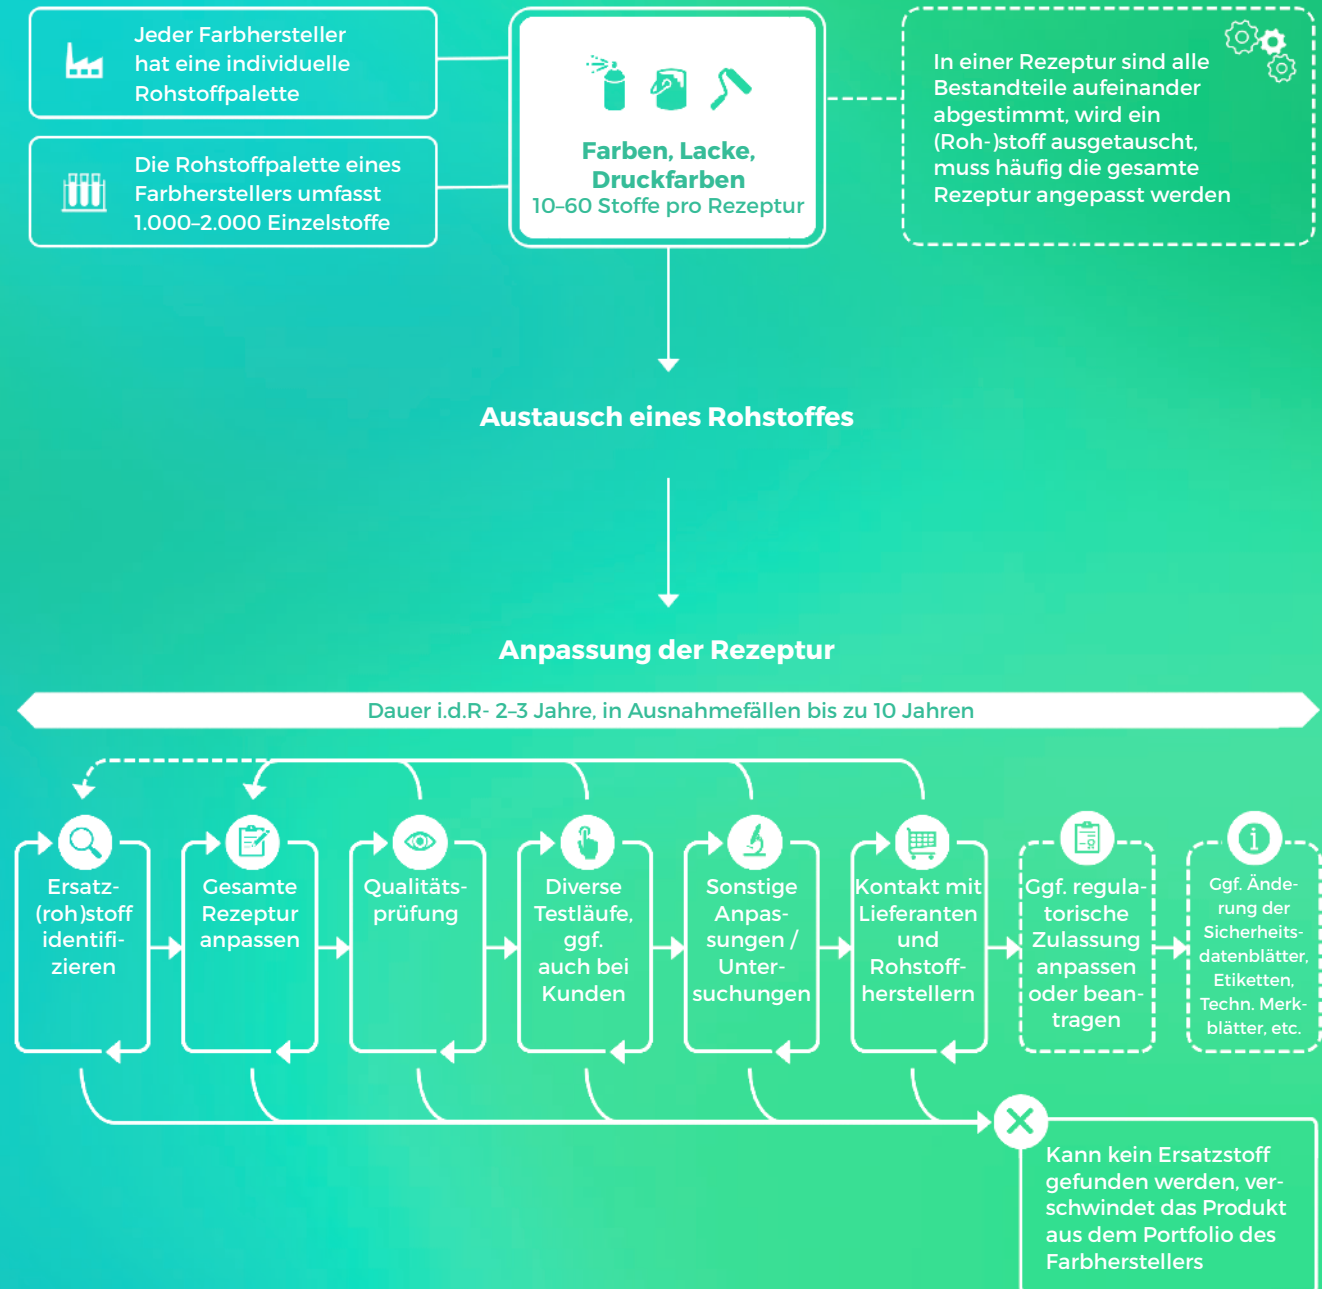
Jeder Farbhersteller hat eine individuelle Rohstoffpalette

Die Rohstoffpalette eines Farbherstellers umfasst 1.000–2.000 Einzelstoffe

Farben, Lacke, Druckfarben
10–60 Stoffe pro Rezeptur

In einer Rezeptur sind alle Bestandteile aufeinander abgestimmt, wird ein (Roh-)stoff ausgetauscht, muss häufig die gesamte Rezeptur angepasst werden

Austausch eines Rohstoffes

Anpassung der Rezeptur

Dauer i.d.R- 2–3 Jahre, in Ausnahmefällen bis zu 10 Jahren

Ersatz-(roh)stoff identifizieren

Gesamte Rezeptur anpassen

Qualitätsprüfung

Diverse Testläufe, ggf. auch bei Kunden

Sonstige Anpassungen / Untersuchungen

Kontakt mit Lieferanten und Rohstoffherstellern

Ggf. regulatorische Zulassung anpassen oder beantragen

Ggf. Änderung der Sicherheitsdatenblätter, Etiketten, Techn. Merkblätter, etc.

Kann kein Ersatzstoff gefunden werden, verschwindet das Produkt aus dem Portfolio des Farbherstellers